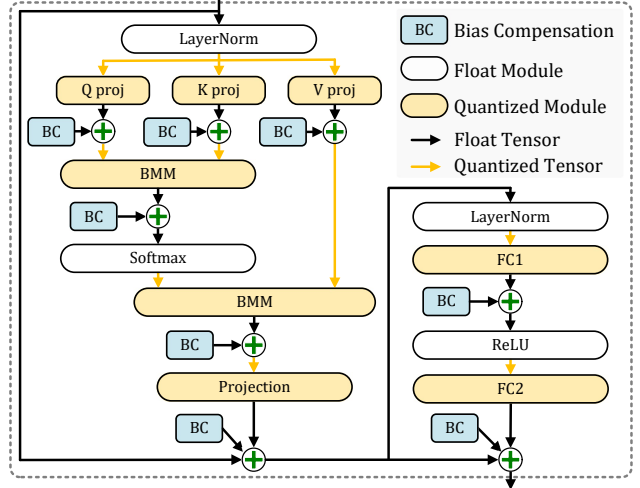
LayerNorm

Q proj

K proj

V proj

BC

BC

BC

BMM

BC

Softmax

BMM

BC

Projection

BC

BC Bias Compensation

Float Module

Quantized Module

Float Tensor

Quantized Tensor

LayerNorm

FC1

BC

ReLU

FC2

BC